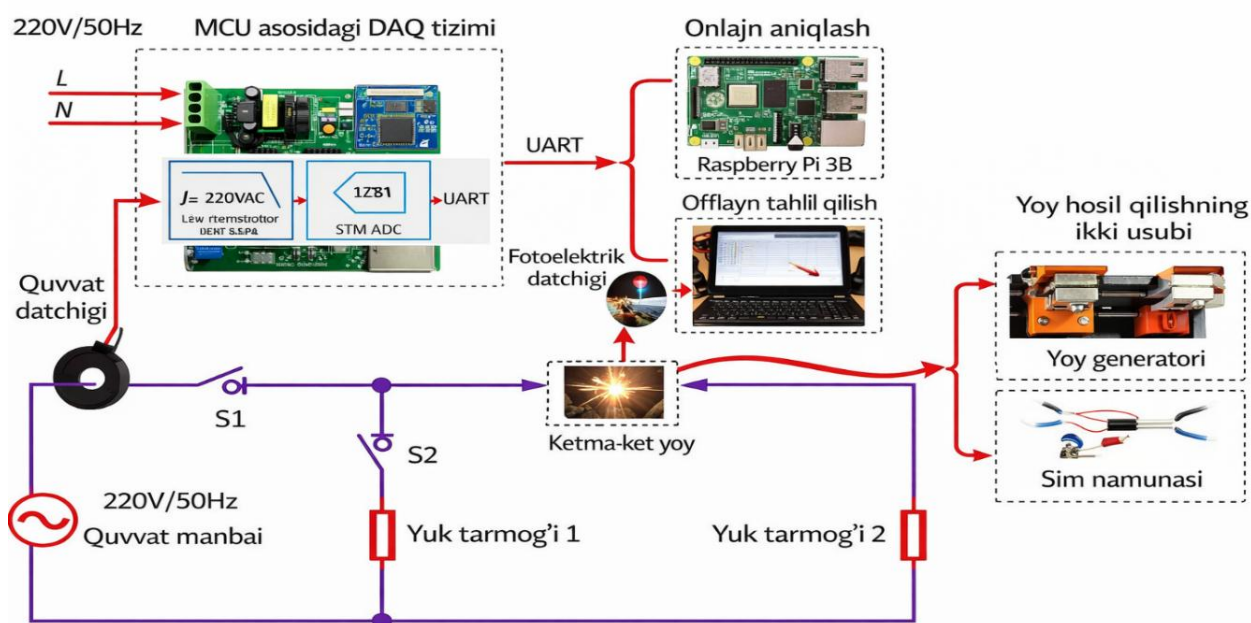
220V/50Hz

MCU asosidagi DAQ tizimi

L

N

J= 220VAC
Lew rtemstrottor
DENT S.S.PA

1Z81
STM ADC

UART

UART

Onlajn aniqlash

Raspberry Pi 3B

Offlayn tahlil qilish

Fotoelektrik datchigi

Yoy hosil qilishning ikki usubi

Yoy generatori

Sim namunasi

Quvvat datchigi

S1

S2

Ketma-ket yoy

220V/50Hz
Quvvat manbai

Yuk tarmog'i 1

Yuk tarmog'i 2